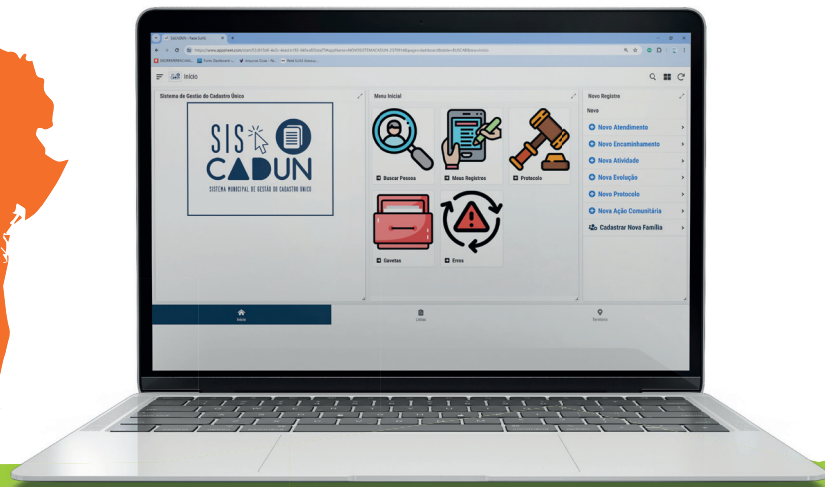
Início

Sistema de Gestão do Cadastro Único

SIS CADUN

SISTEMA MUNICIPAL DE GESTÃO DO CADASTRO ÚNICO

Menu Inicial

Buscar Pessoa

Meus Registros

Protocolo

Gavetas

Erros

Novo Registro

Novo

Novo Atendimento

Novo Encaminhamento

Nova Atividade

Nova Evolução

Novo Protocolo

Nova Ação Comunitária

Cadastrar Nova Família

Início

Listas

Territórios